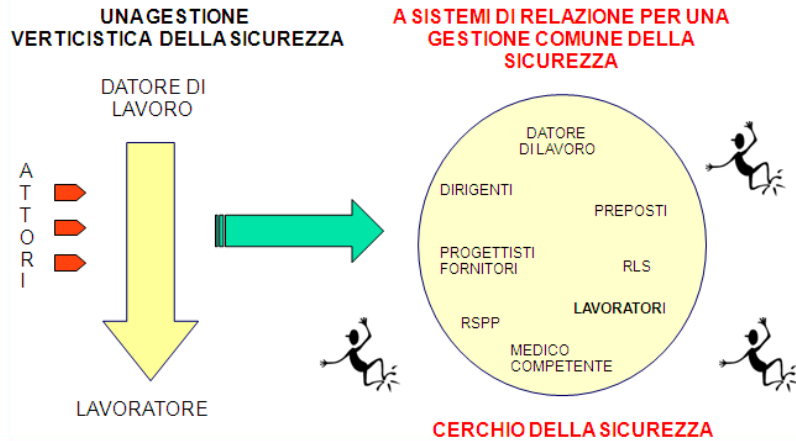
UNA GESTIONE VERTICISTICA DELLA SICUREZZA

A SISTEMI DI RELAZIONE PER UNA GESTIONE COMUNE DELLA SICUREZZA

DATORE DI LAVORO

ATTORI

LAVORATORE

DATORE DI LAVORO

DIRIGENTI

PREPOSTI

PROGETTISTI FORNITORI

RLS

LAVORATORI

RSPP

MEDICO COMPETENTE

CERCHIO DELLA SICUREZZA